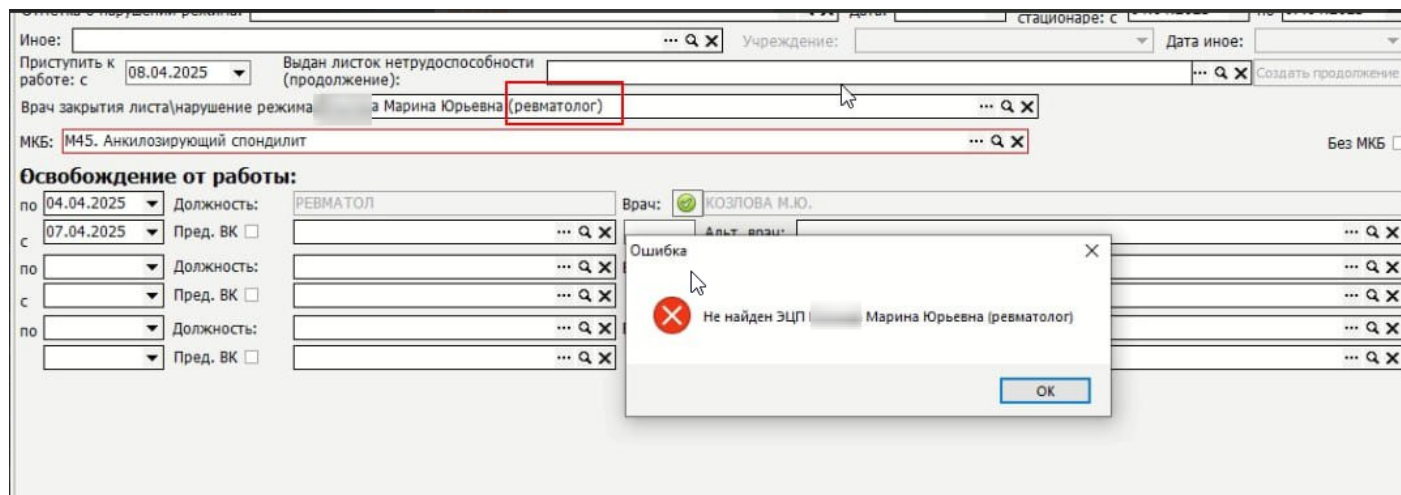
Отметка о нарушении режима: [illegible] Дата: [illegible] стационаре: с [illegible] по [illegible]
Иное: ··· Q X Учреждение: Дата иное:
Приступить к работе: с 08.04.2025 Выдан листок нетрудоспособности (продолжение): ··· Q X Создать продолжение
Врач закрытия листа\нарушение режима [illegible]а Марина Юрьевна (ревматолог) ··· Q X
МКБ: M45. Анкилозирующий спондилит ··· Q X Без МКБ

Освобождение от работы:
по 04.04.2025 Должность: РЕВМАТОЛ Врач: КОЗЛОВА М.Ю.
с 07.04.2025 Пред. ВК ··· Q X Альт. врач: ··· Q X
по Должность: ··· Q X ··· Q X
с Пред. ВК ··· Q X ··· Q X
по Должность: ··· Q X ··· Q X
Пред. ВК ··· Q X ··· Q X

Ошибка
Не найден ЭЦП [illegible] Марина Юрьевна (ревматолог)
OK